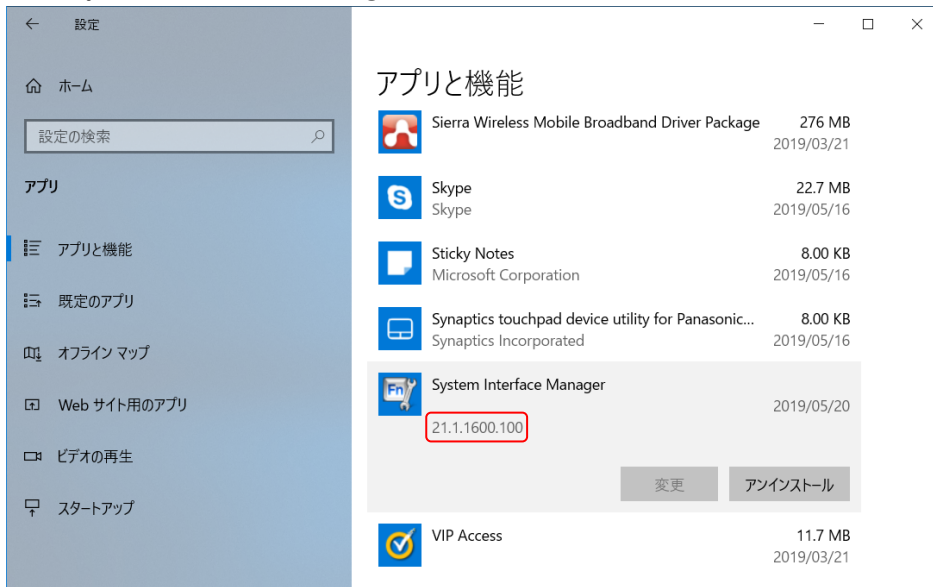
← 設定

ホーム

設定の検索

アプリ

アプリと機能

既定のアプリ

オフライン マップ

Web サイト用のアプリ

ビデオの再生

スタートアップ

アプリと機能

Sierra Wireless Mobile Broadband Driver Package 276 MB 2019/03/21

Skype Skype 22.7 MB 2019/05/16

Sticky Notes Microsoft Corporation 8.00 KB 2019/05/16

Synaptics touchpad device utility for Panasonic... Synaptics Incorporated 8.00 KB 2019/05/16

System Interface Manager 2019/05/20

21.1.1600.100

変更

アンインストール

VIP Access 11.7 MB 2019/03/21